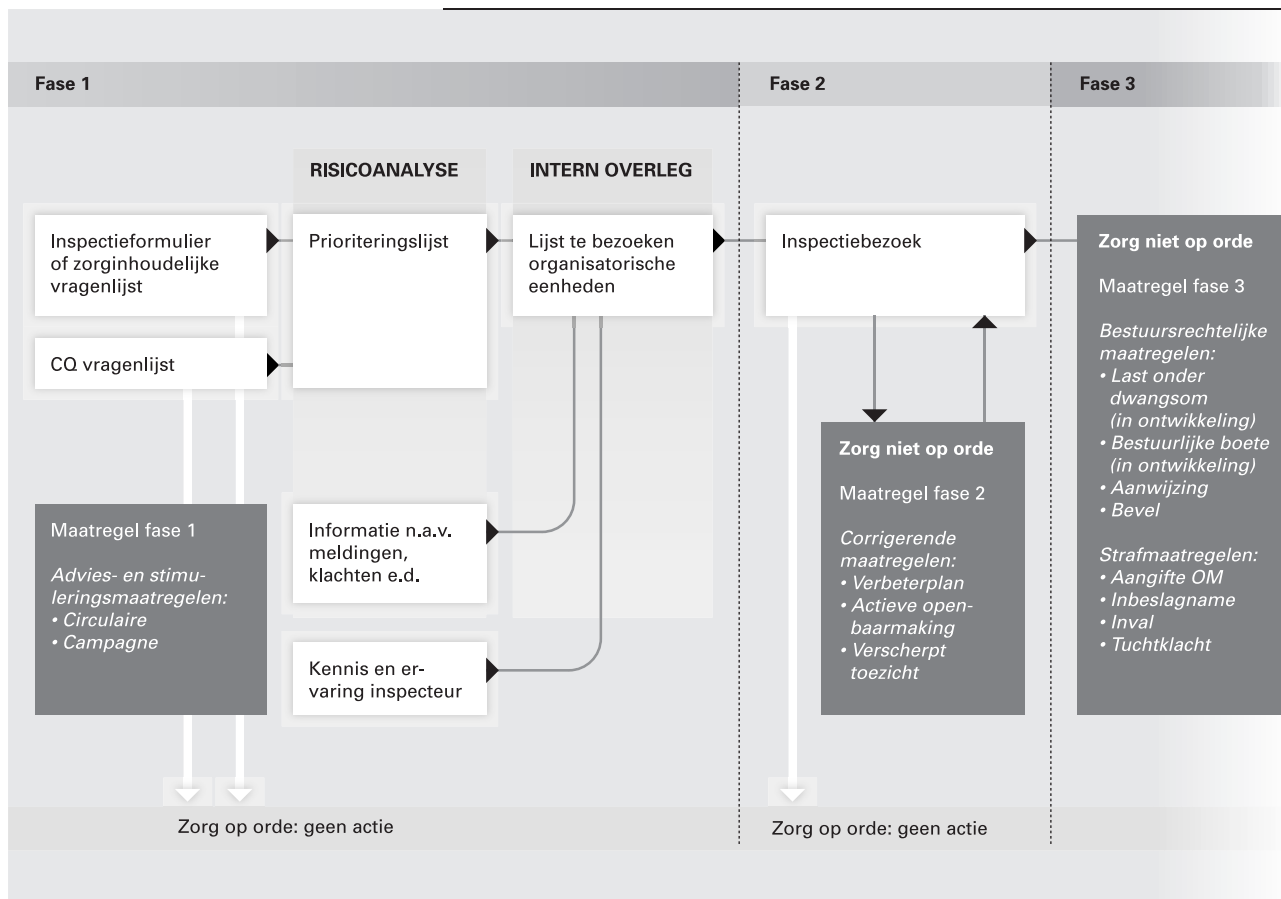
Fase 1

Fase 2

Fase 3

RISICOANALYSE

INTERN OVERLEG

Inspectieformulier of zorginhoudelijke vragenlijst

CQ vragenlijst

Prioriteringslijst

Lijst te bezoeken organisatorische eenheden

Inspectiebezoek

Zorg niet op orde

Maatregel fase 3

Bestuursrechtelijke maatregelen:
• Last onder dwangsom (in ontwikkeling)
• Bestuurlijke boete (in ontwikkeling)
• Aanwijzing
• Bevel

Strafmaatregelen:
• Aangifte OM
• Inbeslagname
• Inval
• Tuchtklacht

Zorg niet op orde

Maatregel fase 2

Corrigerende maatregelen:
• Verbeterplan
• Actieve openbaarmaking
• Verscherpt toezicht

Maatregel fase 1

Advies- en stimuleringsmaatregelen:
• Circulaire
• Campagne

Informatie n.a.v. meldingen, klachten e.d.

Kennis en ervaring inspecteur

Zorg op orde: geen actie

Zorg op orde: geen actie